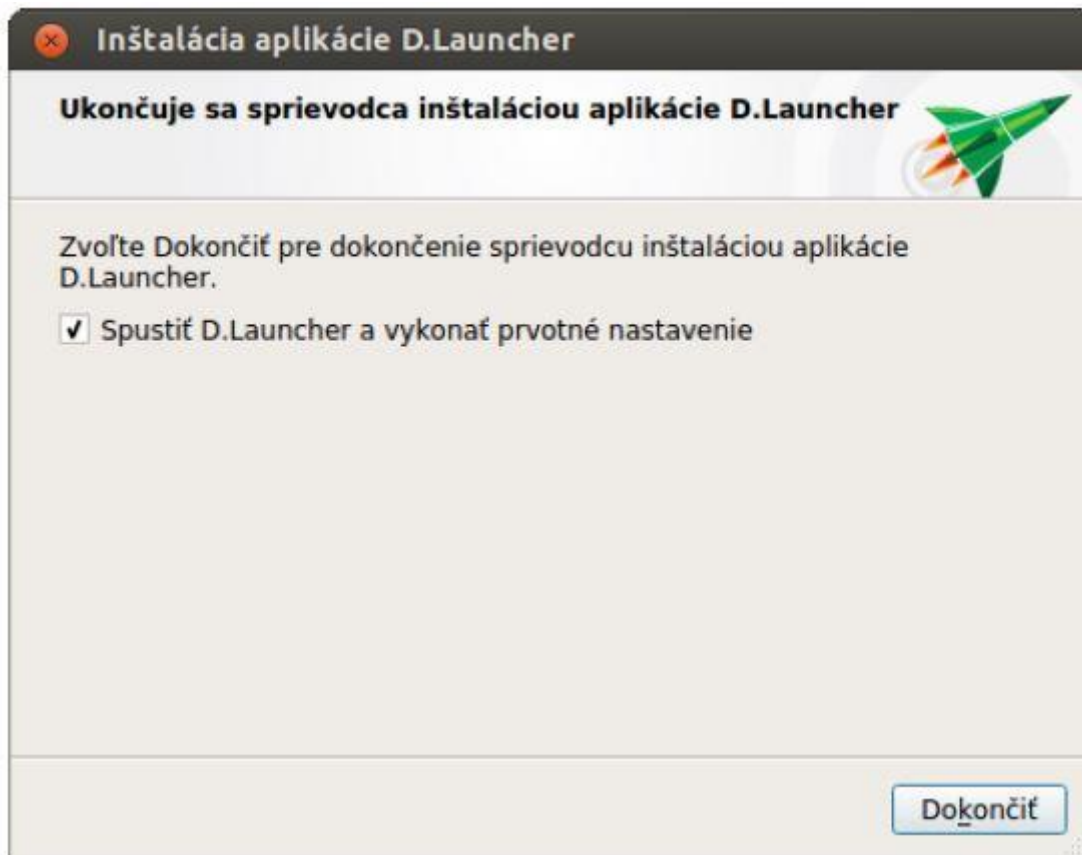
Inštalácia aplikácie D.Launcher

Ukončuje sa sprievodca inštaláciou aplikácie D.Launcher

Zvoľte Dokončiť pre dokončenie sprievodcu inštaláciou aplikácie D.Launcher.

✓ Spustiť D.Launcher a vykonať prvotné nastavenie

Dokončiť